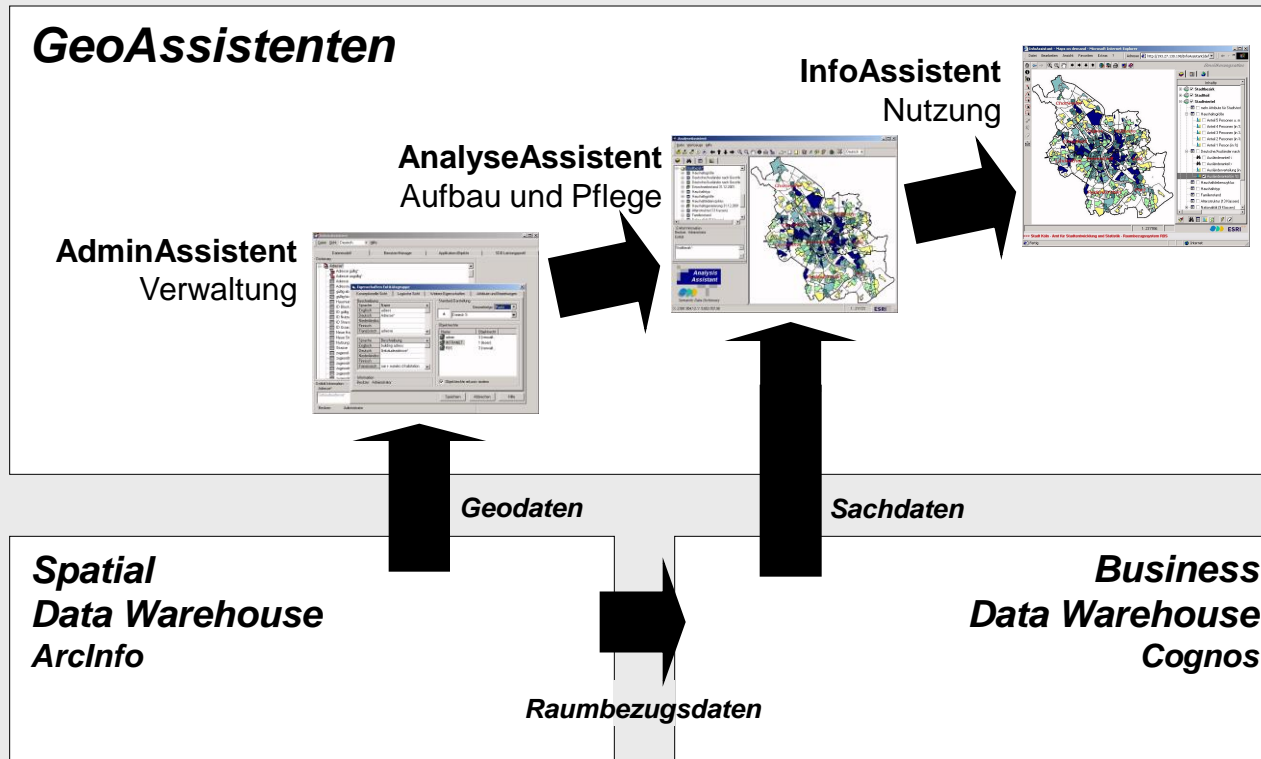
GeoAssistenten

InfoAssistent
Nutzung

AnalyseAssistent
Aufbau und Pflege

AdminAssistent
Verwaltung

Analysis Assistent

ESRI

Geodaten

Sachdaten

Spatial
Data Warehouse
ArcInfo

Business
Data Warehouse
Cognos

Raumbezugsdaten